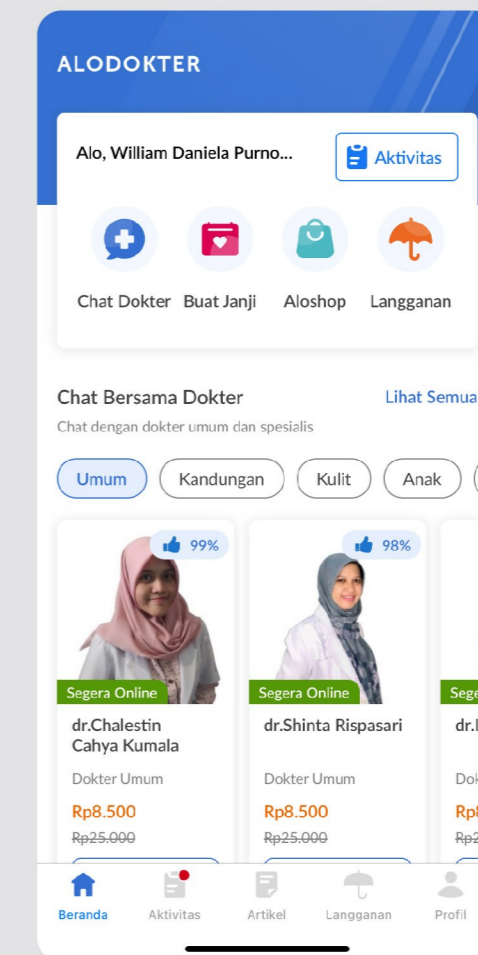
ALODOKTER

Alo, William Daniela Purno...

Aktivitas

Chat Dokter Buat Janji Aloshop Langganan

Chat Bersama Dokter

Lihat Semua

Chat dengan dokter umum dan spesialis

Umum Kandungan Kulit Anak

99%

Segera Online

dr.Chalestin Cahya Kumala

Dokter Umum

Rp8.500

Rp25.000

98%

Segera Online

dr.Shinta Rispasari

Dokter Umum

Rp8.500

Rp25.000

Sege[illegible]

dr.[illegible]

Dok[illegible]

Rp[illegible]

Rp2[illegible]

Beranda Aktivitas Artikel Langganan Profil